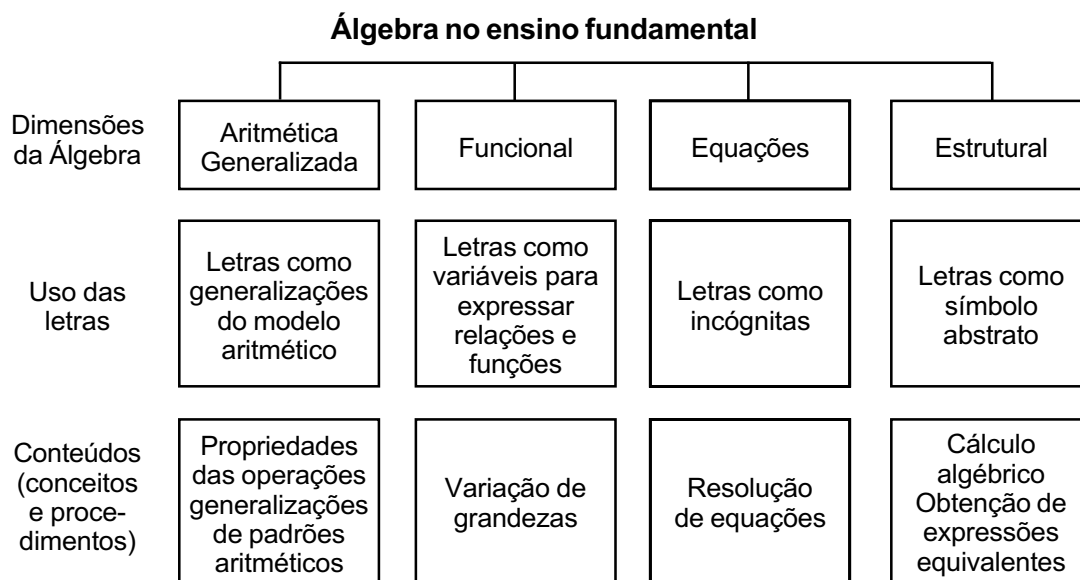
Álgebra no ensino fundamental

| | | | | |
|---|---|---|---|---|
| Dimensões da Álgebra | Aritmética Generalizada | Funcional | Equações | Estrutural |
| Uso das letras | Letras como generalizações do modelo aritmético | Letras como variáveis para expressar relações e funções | Letras como incógnitas | Letras como símbolo abstrato |
| Conteúdos (conceitos e procedimentos) | Propriedades das operações generalizações de padrões aritméticos | Variação de grandezas | Resolução de equações | Cálculo algébrico Obtenção de expressões equivalentes |